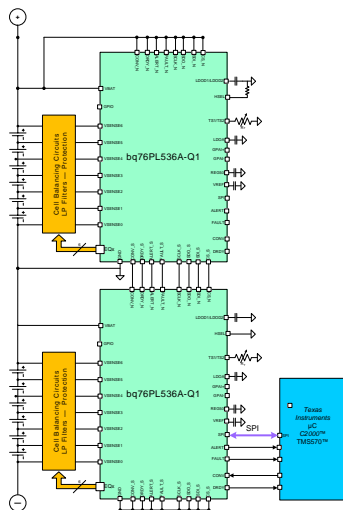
+

bq76PL536A-Q1

Cell Balancing Circuits
LP Filters — Protection

VBAT
GPIO
VSENSE6
VSENSE5
VSENSE4
VSENSE3
VSENSE2
VSENSE1
VSENSE0

LDOD1/LDOD2
HSEL
TS1/TS2
LDOA
GPAI+
GPAI-
REG50
VREF
SPI
ALERT
FAULT
CONV
DRDY

bq76PL536A-Q1

Cell Balancing Circuits
LP Filters — Protection

VBAT
GPIO
VSENSE6
VSENSE5
VSENSE4
VSENSE3
VSENSE2
VSENSE1
VSENSE0

LDOD1/LDOD2
HSEL
TS1/TS2
LDOA
GPAI+
GPAI-
REG50
VREF
SPI
ALERT
FAULT
CONV
DRDY

SPI

Texas Instruments
μC
C2000™
TMS570™

−